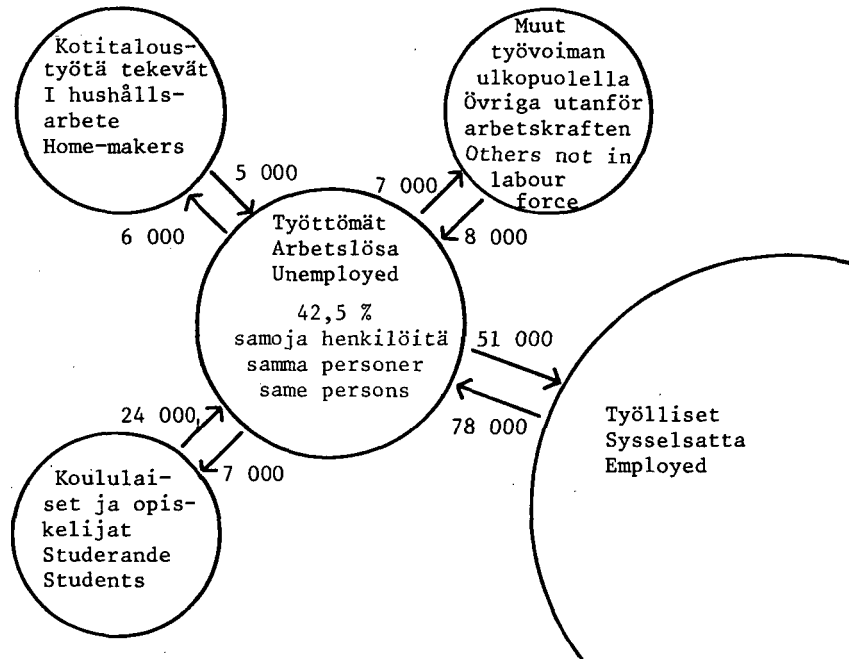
Kotitaloustyötä tekevät
I hushållsarbete
Home-makers

Muut työvoiman ulkopuolella
Övriga utanför arbetskraften
Others not in labour force

5 000

6 000

7 000

8 000

Työttömät
Arbetslösa
Unemployed

42,5 %
samoja henkilöitä
samma personer
same persons

51 000

78 000

Työlliset
Sysselsatta
Employed

24 000

7 000

Koululaiset ja opiskelijat
Studerande
Students